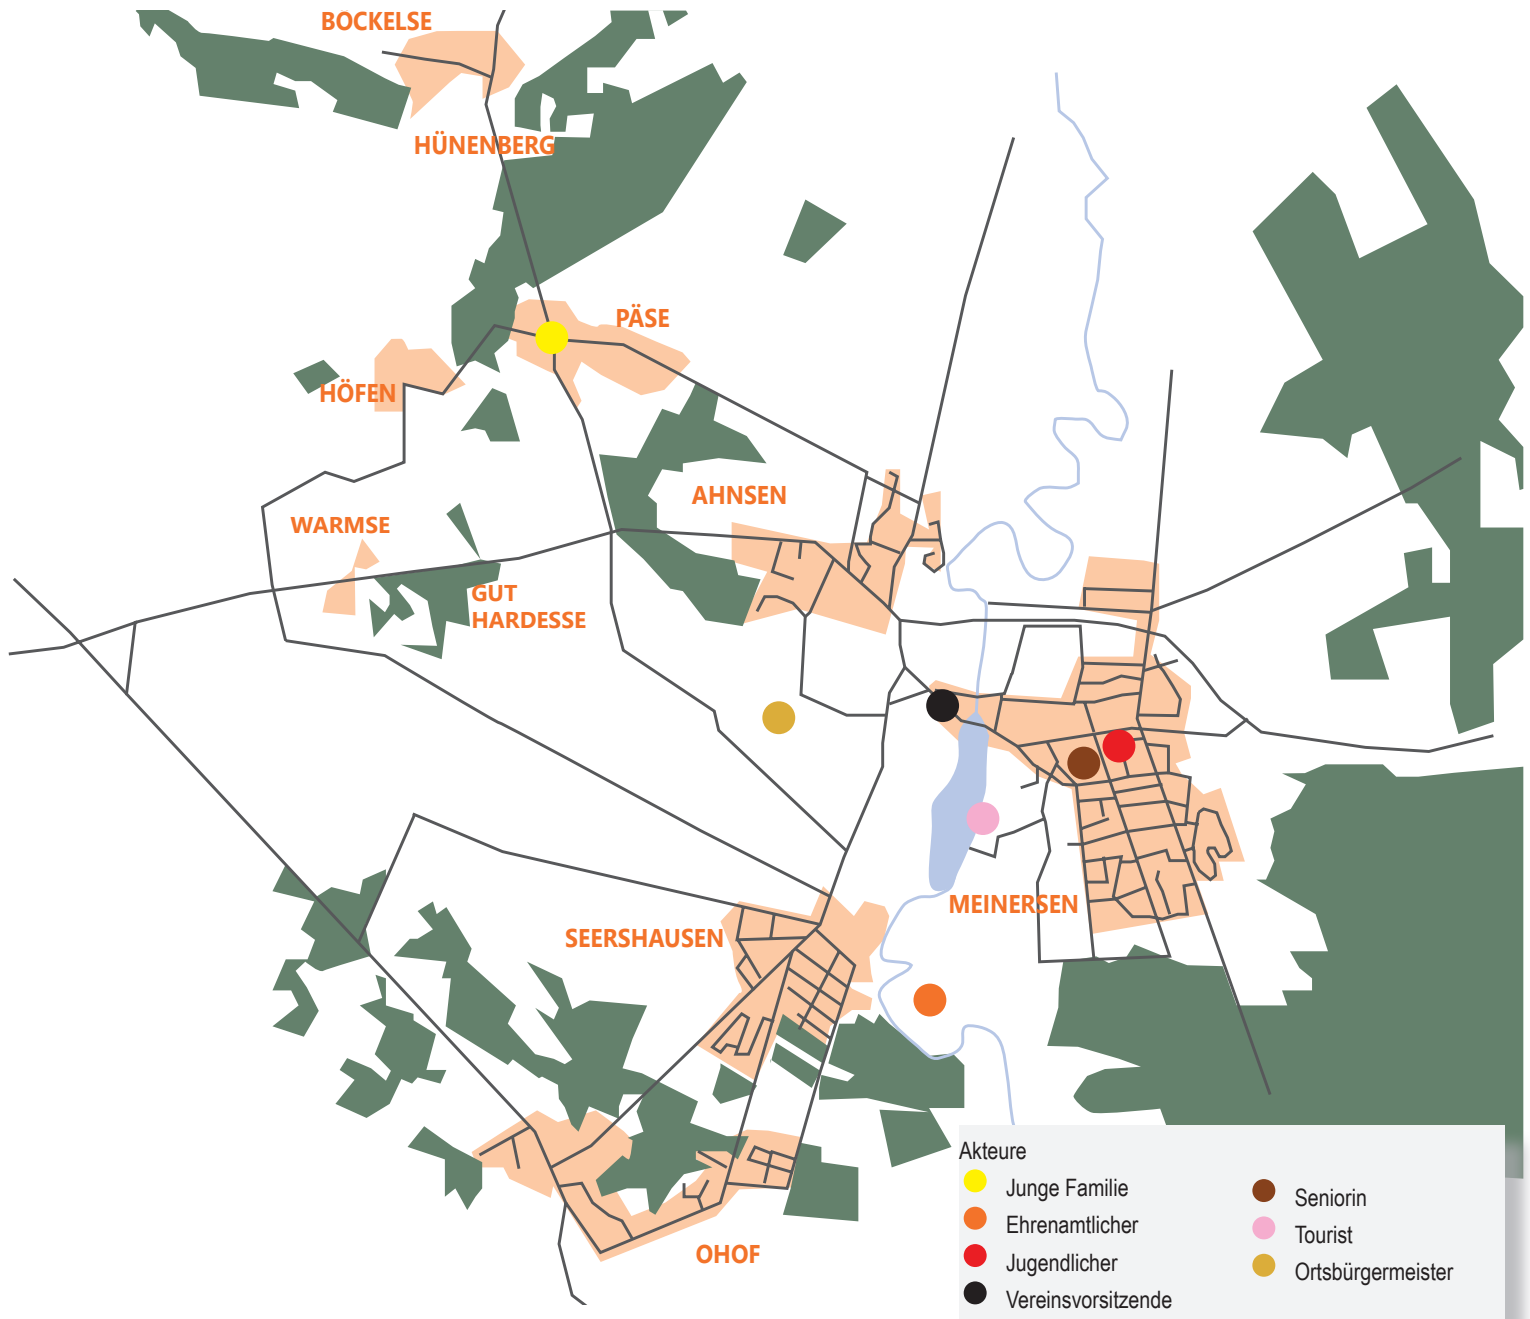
BOCKELSE

HÜNENBERG

PÄSE

HÖFEN

AHNSEN

WARMSE

GUT HARDESSE

SEERSHAUSEN

MEINERSEN

OHOF

Akteure

Junge Familie

Ehrenamtlicher

Jugendlicher

Vereinsvorsitzende

Seniorin

Tourist

Ortsbürgermeister